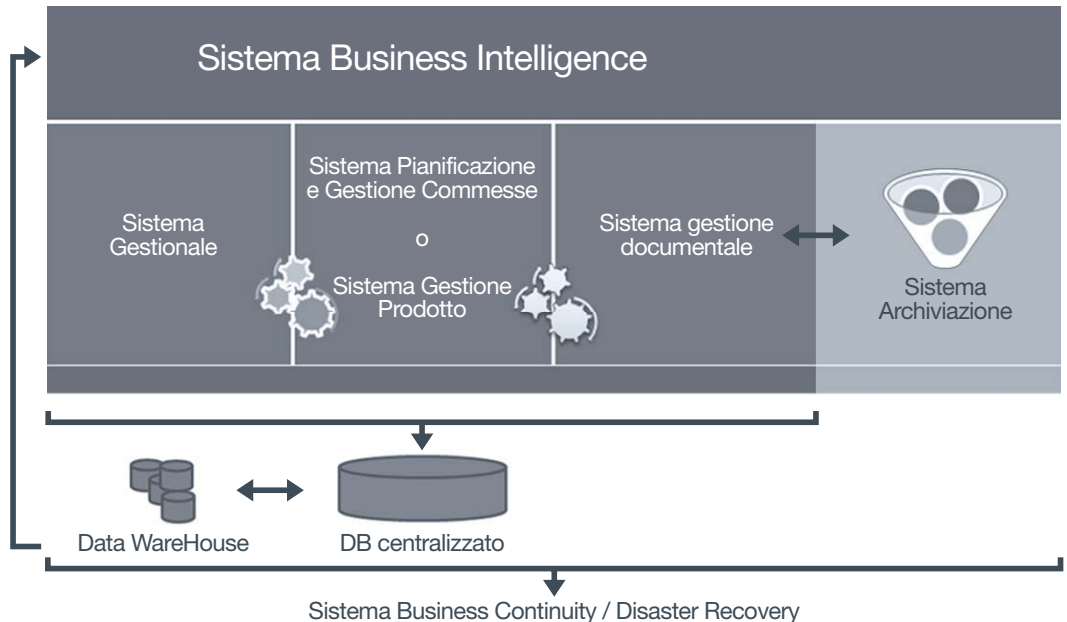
Sistema Business Intelligence

Sistema Gestionale

Sistema Pianificazione e Gestione Commesse

o

Sistema Gestione Prodotto

Sistema gestione documentale

Sistema Archiviazione

Data WareHouse

DB centralizzato

Sistema Business Continuity / Disaster Recovery